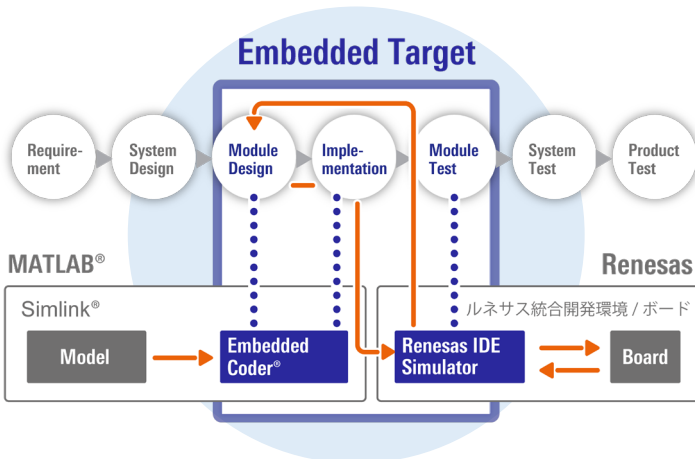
Embedded Target

Requirement

System Design

Module Design

Implementation

Module Test

System Test

Product Test

MATLAB®

Renesas

Simlink®

ルネサス統合開発環境 / ボード

Model

Embedded Coder®

Renesas IDE Simulator

Board